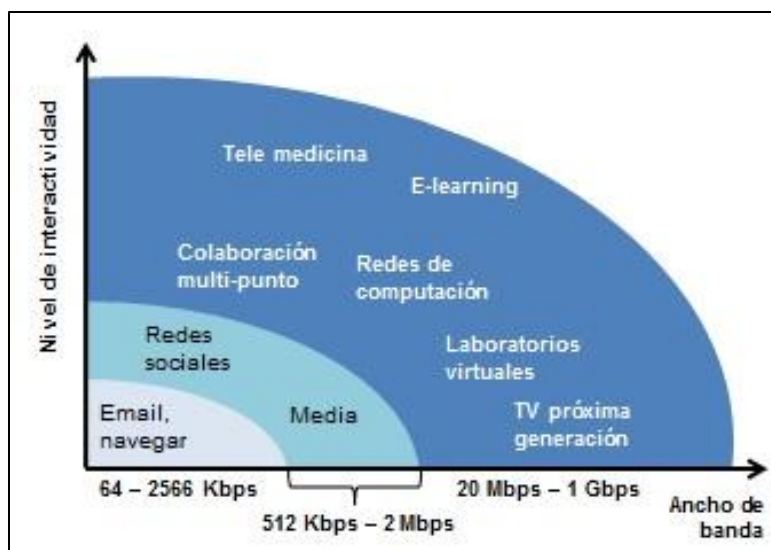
Nivel de interactividad

Tele medicina

E-learning

Colaboración multi-punto

Redes de computación

Redes sociales

Laboratorios virtuales

Email, navegar

Media

TV próxima generación

64 – 2566 Kbps

20 Mbps – 1 Gbps

Ancho de banda

512 Kbps – 2 Mbps